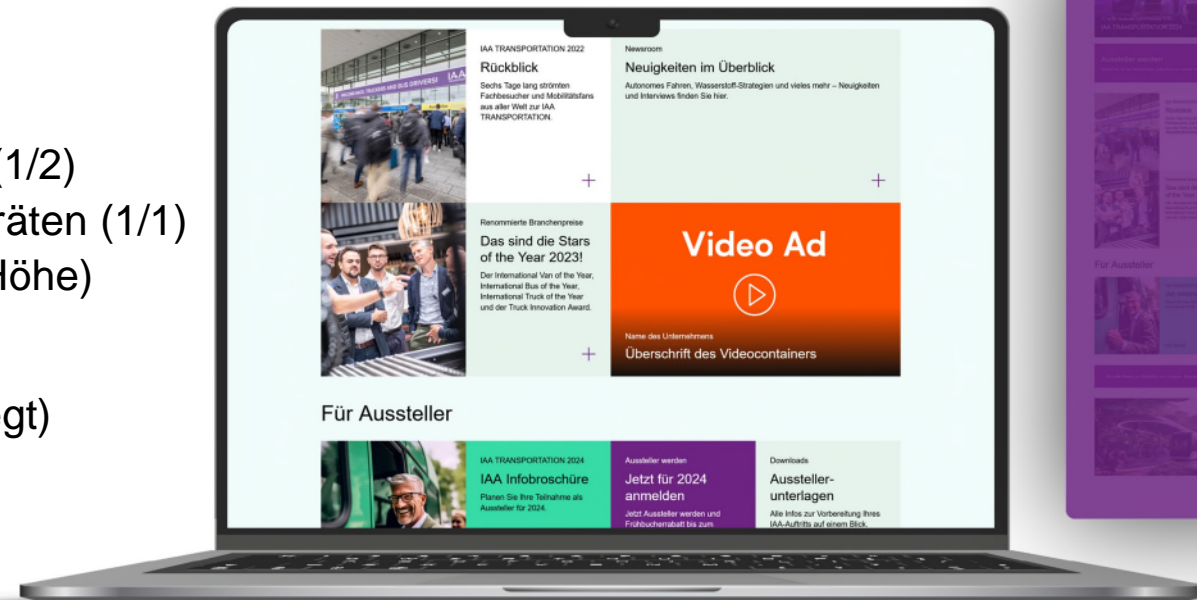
(1/2)
äten (1/1)
Höhe)

gt)

IAA TRANSPORTATION 2022
Rückblick
Sechs Tage lang strömten Fachbesucher und Mobilitätsfans aus aller Welt zur IAA TRANSPORTATION.
+

Newsroom
Neuigkeiten im Überblick
Autonomes Fahren, Wasserstoff-Strategien und vieles mehr – Neuigkeiten und Interviews finden Sie hier.
+

Renommierte Branchenpreise
Das sind die Stars of the Year 2023!
Der International Van of the Year, International Bus of the Year, International Truck of the Year und der Truck Innovation Award.
+

Video Ad
Name des Unternehmens
Überschrift des Videocontainers

Für Aussteller

IAA TRANSPORTATION 2024
IAA Infobroschüre
Planen Sie Ihre Teilnahme als Aussteller für 2024.

Aussteller werden
Jetzt für 2024 anmelden
Jetzt Aussteller werden und Frühbucherrabatt bis zum

Downloads
Aussteller-unterlagen
Alle Infos zur Vorbereitung Ihres IAA-Auftritts auf einem Blick.

Für Aussteller